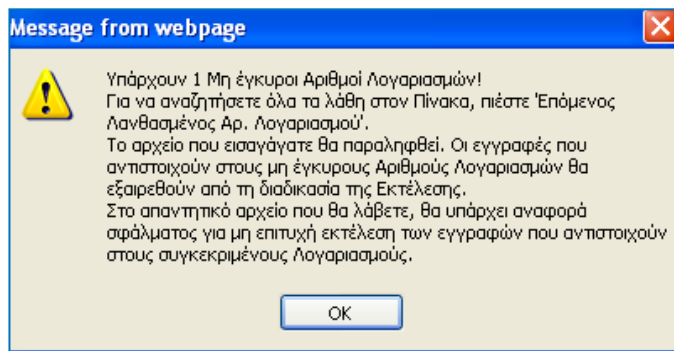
Message from webpage

Υπάρχουν 1 Μη έγκυροι Αριθμοί Λογαριασμών!
Για να αναζητήσετε όλα τα λάθη στον Πίνακα, πιέστε 'Επόμενος Λανθασμένος Αρ. Λογαριασμού'.
Το αρχείο που εισαγάγατε θα παραληφθεί. Οι εγγραφές που αντιστοιχούν στους μη έγκυρους Αριθμούς Λογαριασμών θα εξαιρεθούν από τη διαδικασία της Εκτέλεσης.
Στο απαντητικό αρχείο που θα λάβετε, θα υπάρχει αναφορά σφάλματος για μη επιτυχή εκτέλεση των εγγραφών που αντιστοιχούν στους συγκεκριμένους Λογαριασμούς.

OK